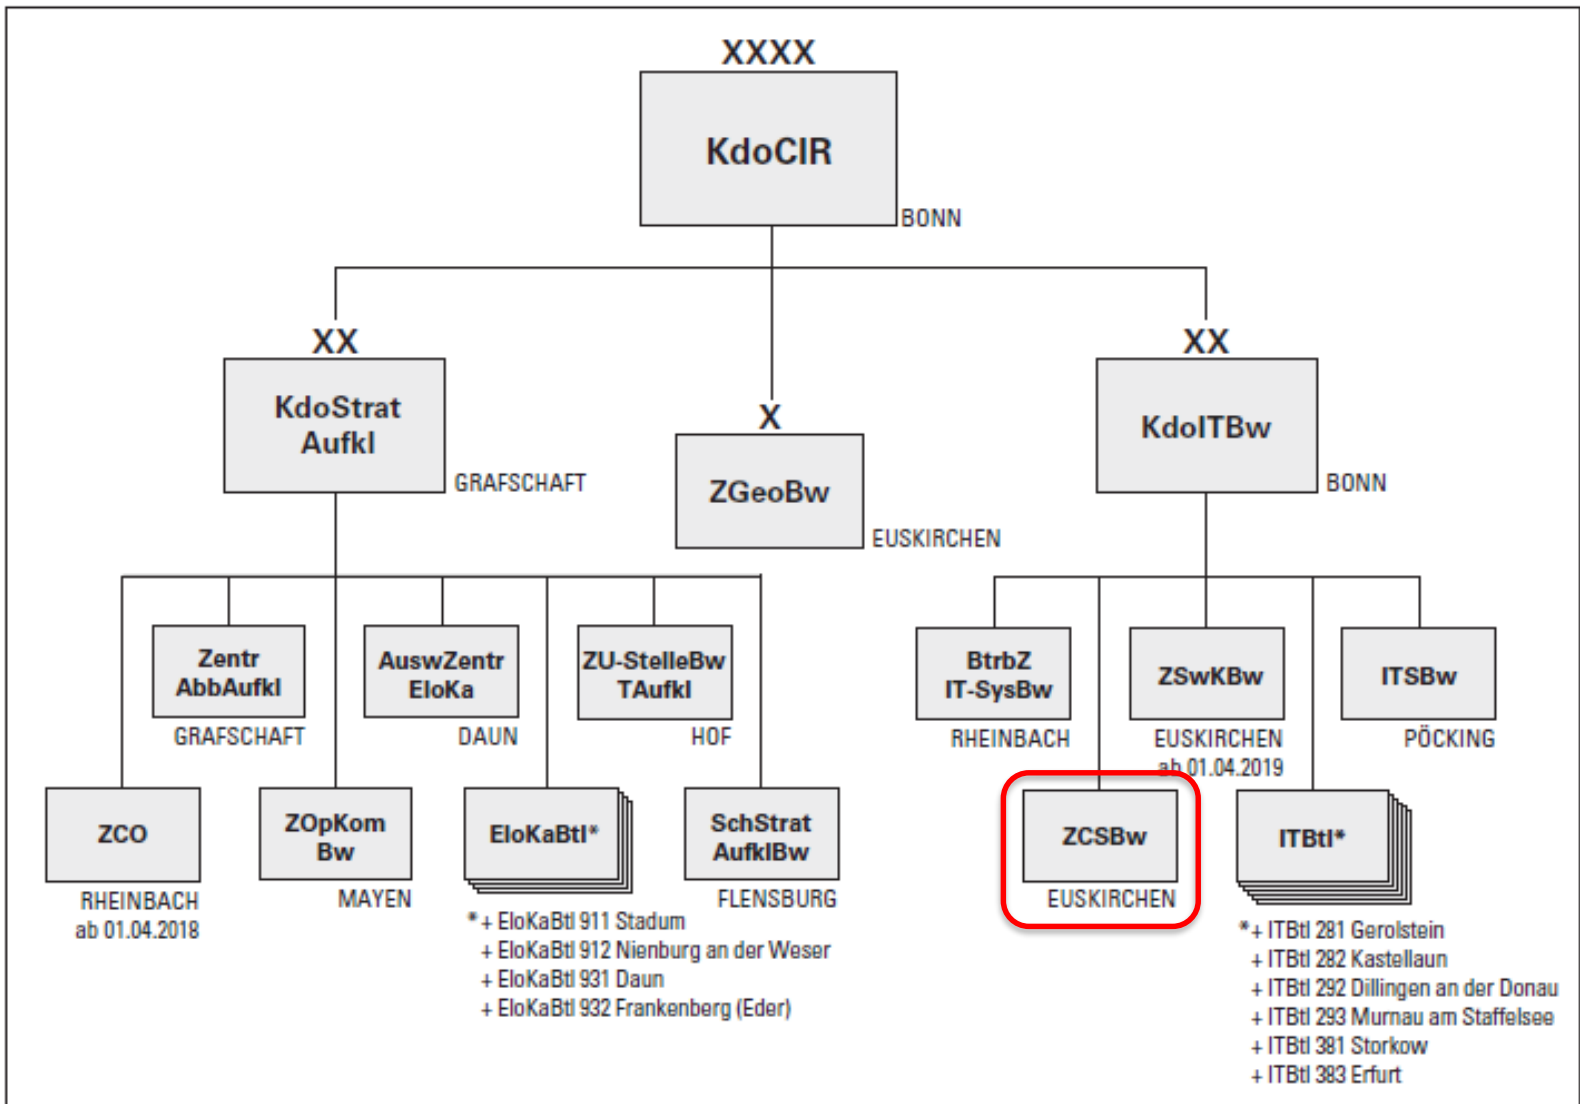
XXXX
KdoCIR
BONN

XX
KdoStrat Aufkl
GRAFSCHAFT

X
ZGeoBw
EUSKIRCHEN

XX
KdoITBw
BONN

Zentr AbbAufkl
GRAFSCHAFT

AuswZentr EloKa
DAUN

ZU-StelleBw TAufkl
HOF

ZCO
RHEINBACH
ab 01.04.2018

ZOpKom Bw
MAYEN

EloKaBtl*

SchStrat AufklBw
FLENSBURG

*+ EloKaBtl 911 Stadum
+ EloKaBtl 912 Nienburg an der Weser
+ EloKaBtl 931 Daun
+ EloKaBtl 932 Frankenberg (Eder)

BtrbZ IT-SysBw
RHEINBACH

ZSwKBw
EUSKIRCHEN
ab 01.04.2019

ITSBw
PÖCKING

ZCSBw
EUSKIRCHEN

ITBtl*

*+ ITBtl 281 Gerolstein
+ ITBtl 282 Kastellaun
+ ITBtl 292 Dillingen an der Donau
+ ITBtl 293 Murnau am Staffelsee
+ ITBtl 381 Storkow
+ ITBtl 383 Erfurt